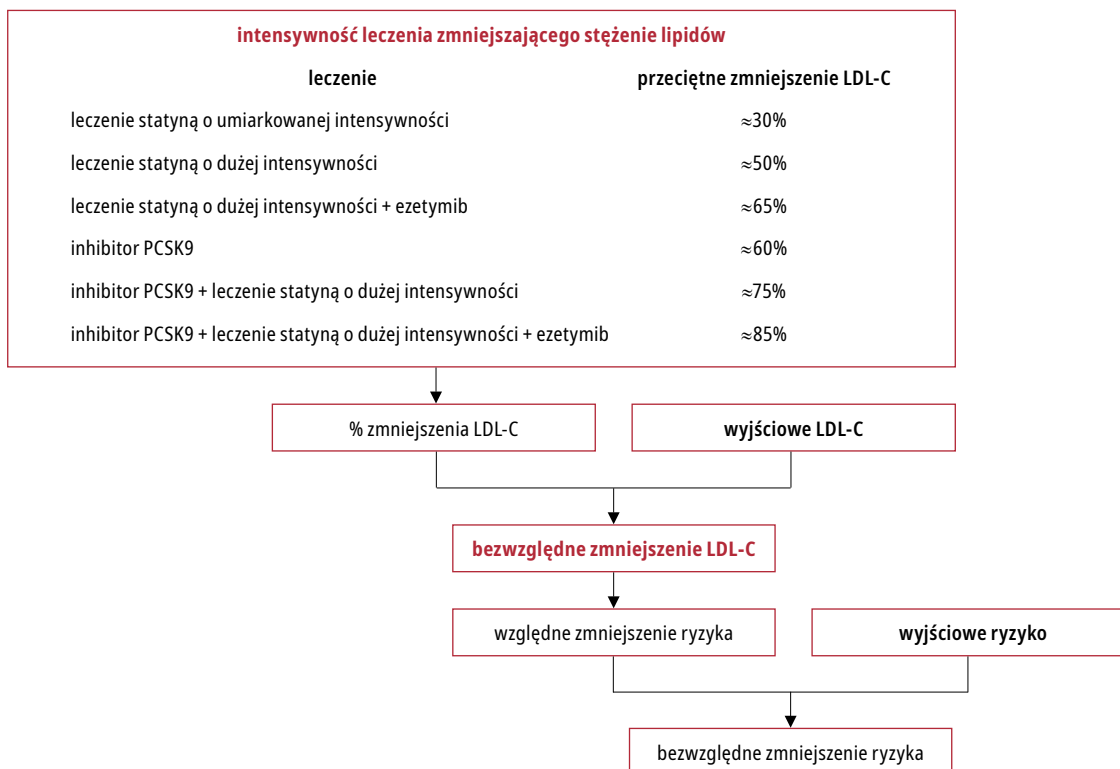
intensywność leczenia zmniejszającego stężenie lipidów

| leczenie | przeciętne zmniejszenie LDL-C |
|---|---|
| leczenie statyną o umiarkowanej intensywności | ≈30% |
| leczenie statyną o dużej intensywności | ≈50% |
| leczenie statyną o dużej intensywności + ezetymib | ≈65% |
| inhibitor PCSK9 | ≈60% |
| inhibitor PCSK9 + leczenie statyną o dużej intensywności | ≈75% |
| inhibitor PCSK9 + leczenie statyną o dużej intensywności + ezetymib | ≈85% |

% zmniejszenia LDL-C

wyjściowe LDL-C

bezwzględne zmniejszenie LDL-C

względne zmniejszenie ryzyka

wyjściowe ryzyko

bezwzględne zmniejszenie ryzyka